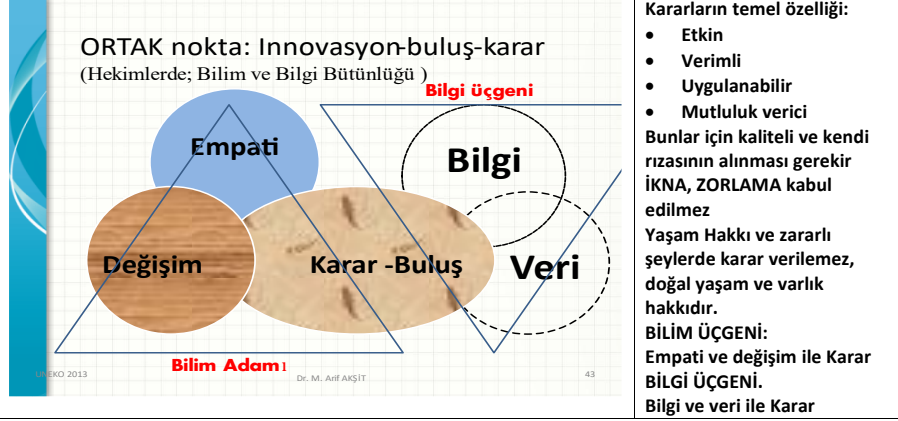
ORTAK nokta: Innovasyon-buluş-karar
(Hekimlerde; Bilim ve Bilgi Bütünlüğü )

Bilgi üçgeni

Empati

Bilgi

Değişim

Karar -Buluş

Veri

Bilim Adamı

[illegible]EKO 2013

Dr. M. Arif AKŞİT

43

Kararların temel özelliği:

- Etkin
- Verimli
- Uygulanabilir
- Mutluluk verici

Bunlar için kaliteli ve kendi rızasının alınması gerekir
İKNA, ZORLAMA kabul edilmez
Yaşam Hakkı ve zararlı şeylerde karar verilemez, doğal yaşam ve varlık hakkıdır.
BİLİM ÜÇGENİ:
Empati ve değişim ile Karar
BİLGİ ÜÇGENİ.
Bilgi ve veri ile Karar